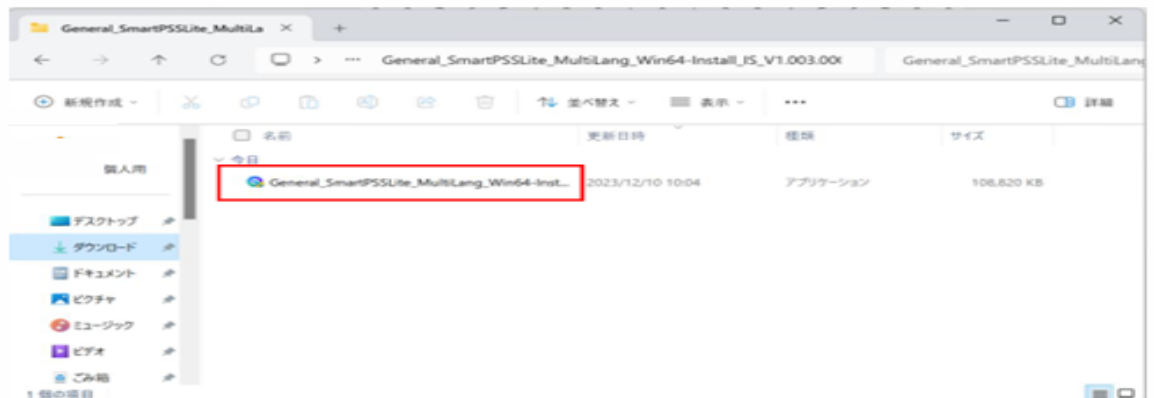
General_SmartPSSLite_MultiLa ×

General_SmartPSSLite_MultiLang_Win64-Install_IS_V1.003.00

General_SmartPSSLite_MultiLang

新規作成

並べ替え

表示

•••

詳細

名前

更新日時

種類

サイズ

個人用

今日

General_SmartPSSLite_MultiLang_Win64-Inst...

2023/12/10 10:04

アプリケーション

108,820 KB

デスクトップ

ダウンロード

ドキュメント

ピクチャ

ミュージック

ビデオ

ごみ箱

1 個の項目